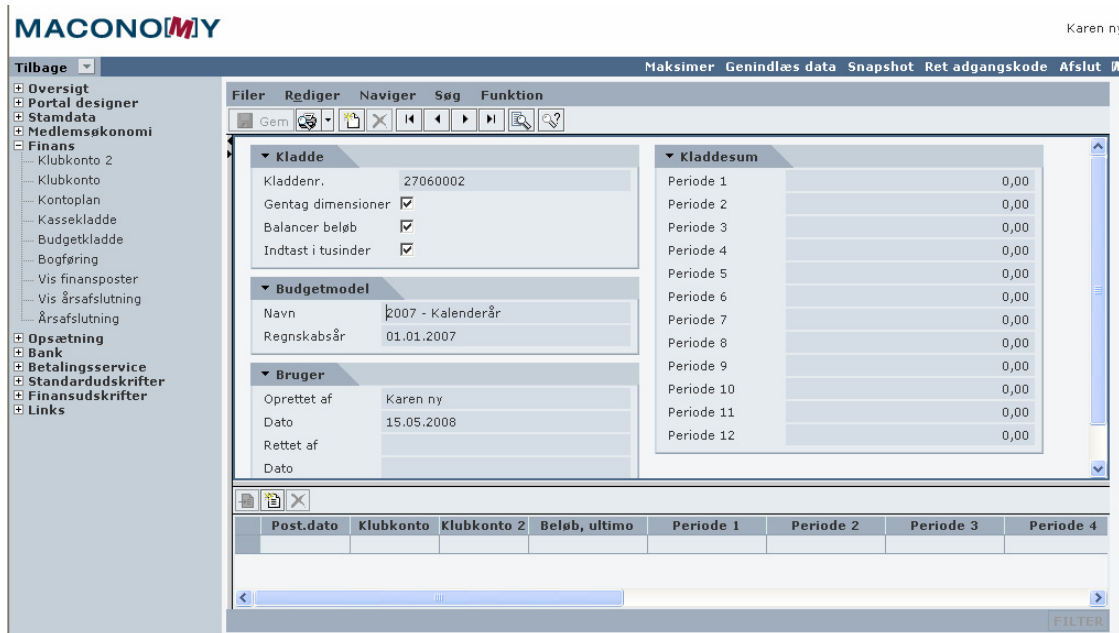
MACONOMY

Karen ny

Tilbage

Maksimer Genindlæs data Snapshot Ret adgangskode Afslut

Oversigt
Portal designer
Stamdata
Medlemsøkonomi
Finans
Klubkonto 2
Klubkonto
Kontoplan
Kassekladde
Budgetkladde
Bogføring
Vis finansposter
Vis årsafslutning
Årsafslutning
Opsætning
Bank
Betalingsservice
Standardudskrifter
Finansudskrifter
Links

Filer Rediger Naviger Søg Funktion

Gem

Kladde
Kladdenr. 27060002
Gentag dimensioner
Balancer beløb
Indtast i tusinder

Budgetmodel
Navn 2007 - Kalenderår
Regnskabsår 01.01.2007

Bruger
Oprettet af Karen ny
Dato 15.05.2008
Rettet af
Dato

Kladdesum
| | |
|---|---|
| Periode 1 | 0,00 |
| Periode 2 | 0,00 |
| Periode 3 | 0,00 |
| Periode 4 | 0,00 |
| Periode 5 | 0,00 |
| Periode 6 | 0,00 |
| Periode 7 | 0,00 |
| Periode 8 | 0,00 |
| Periode 9 | 0,00 |
| Periode 10 | 0,00 |
| Periode 11 | 0,00 |
| Periode 12 | 0,00 |

| Post.dato | Klubkonto | Klubkonto 2 | Beløb, ultimo | Periode 1 | Periode 2 | Periode 3 | Periode 4 |
|---|---|---|---|---|---|---|---|
| | | | | | | | |

FILTER